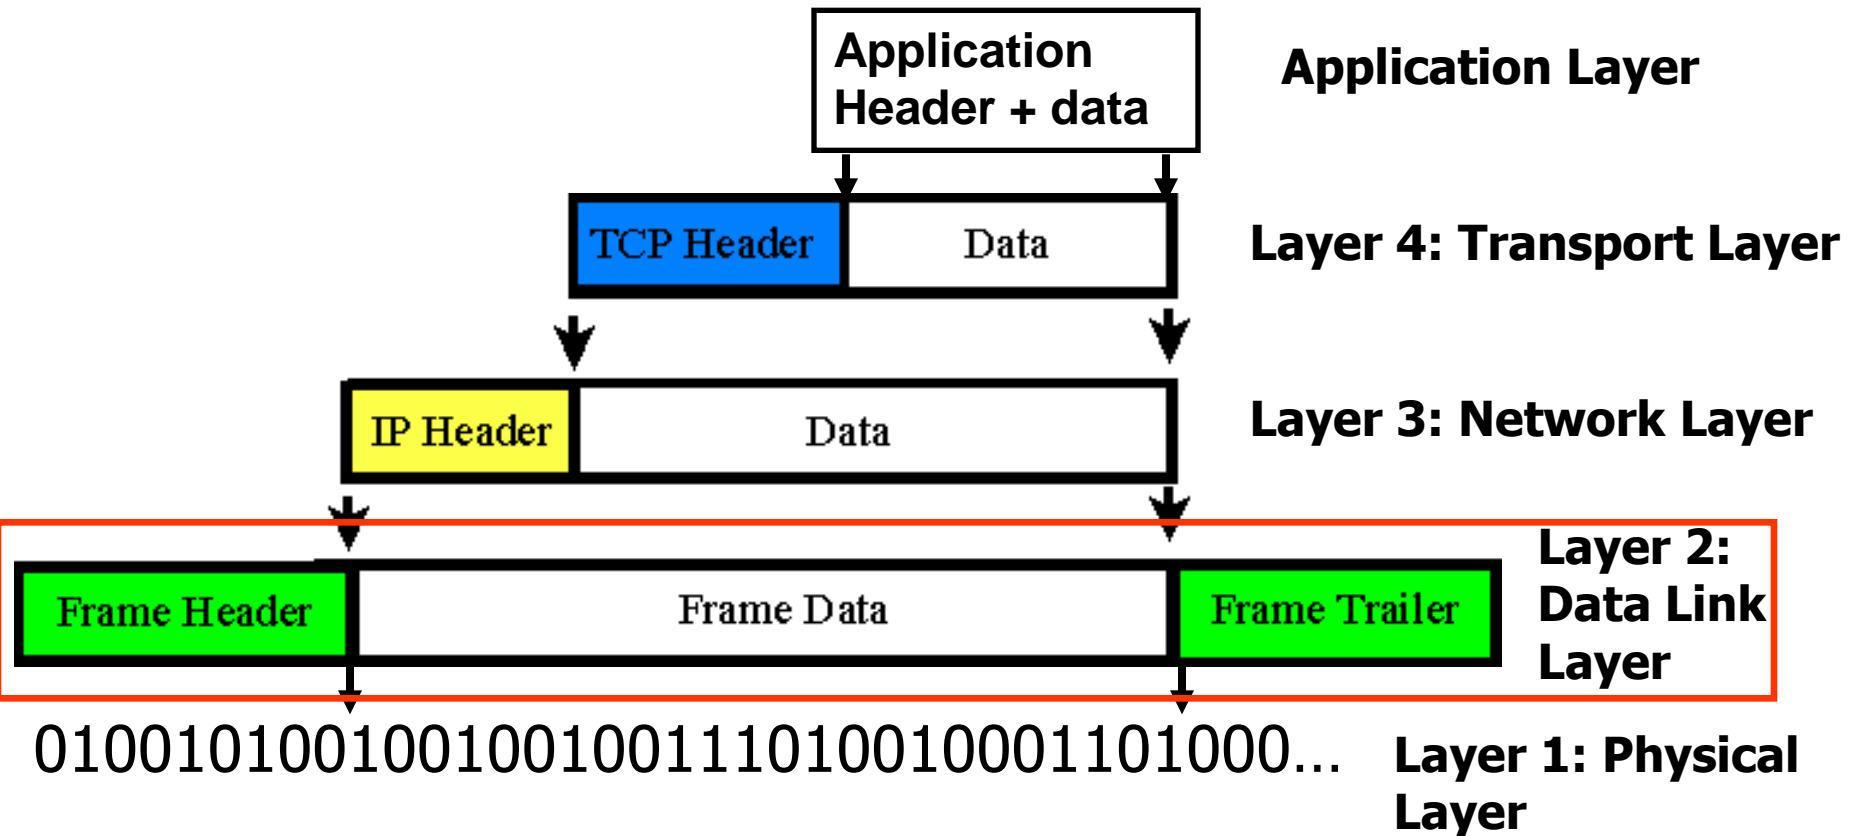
Application Header + data

Application Layer

TCP Header

Data

Layer 4: Transport Layer

IP Header

Data

Layer 3: Network Layer

Frame Header

Frame Data

Frame Trailer

Layer 2: Data Link Layer

0100101001001001001110100100011010000...

Layer 1: Physical Layer